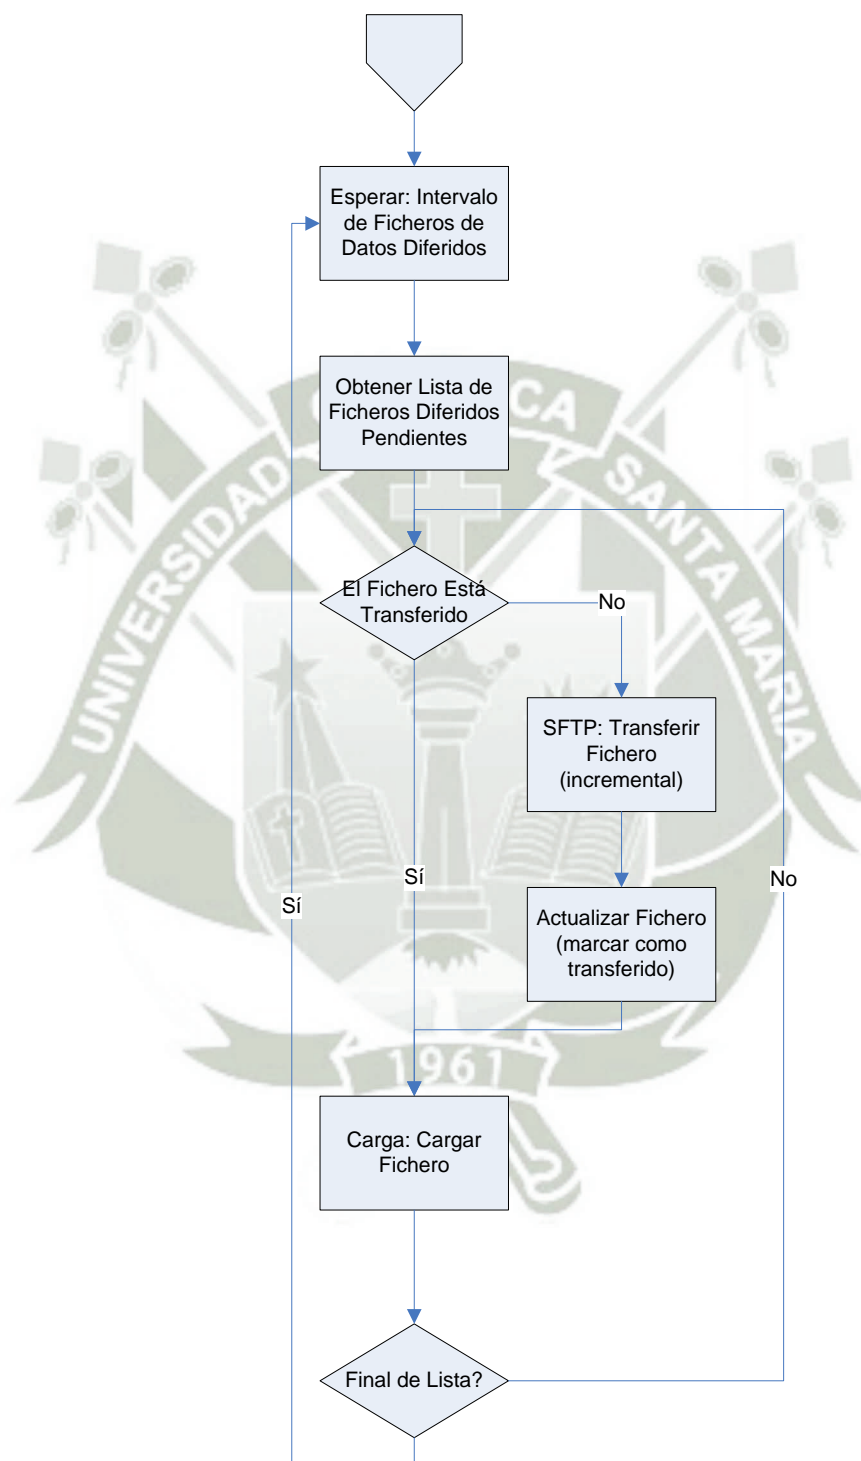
Esperar: Intervalo de Ficheros de Datos Diferidos

Obtener Lista de Ficheros Diferidos Pendientes

El Fichero Está Transferido

No

SFTP: Transferir Fichero (incremental)

Sí

No

Sí

Actualizar Fichero (marcar como transferido)

Carga: Cargar Fichero

Final de Lista?

UNIVERSIDAD CATÓLICA SANTA MARÍA

1961